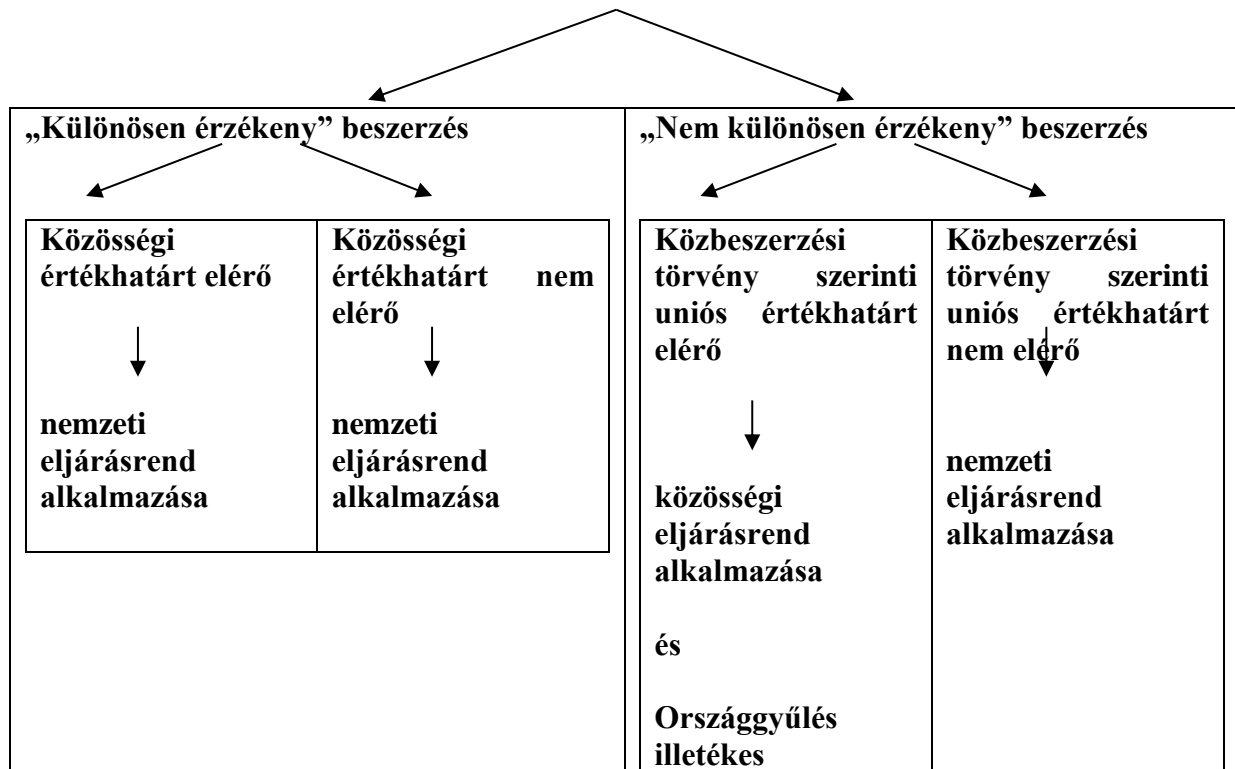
„Különösen érzékeny" beszerzés

Közösségi értékhatárt elérő

nemzeti eljárásrend alkalmazása

Közösségi értékhatárt nem elérő

nemzeti eljárásrend alkalmazása

„Nem különösen érzékeny" beszerzés

Közbeszerzési törvény szerinti uniós értékhatárt elérő

közösségi eljárásrend alkalmazása

és

Országgyűlés illetékes

Közbeszerzési törvény szerinti uniós értékhatárt nem elérő

nemzeti eljárásrend alkalmazása